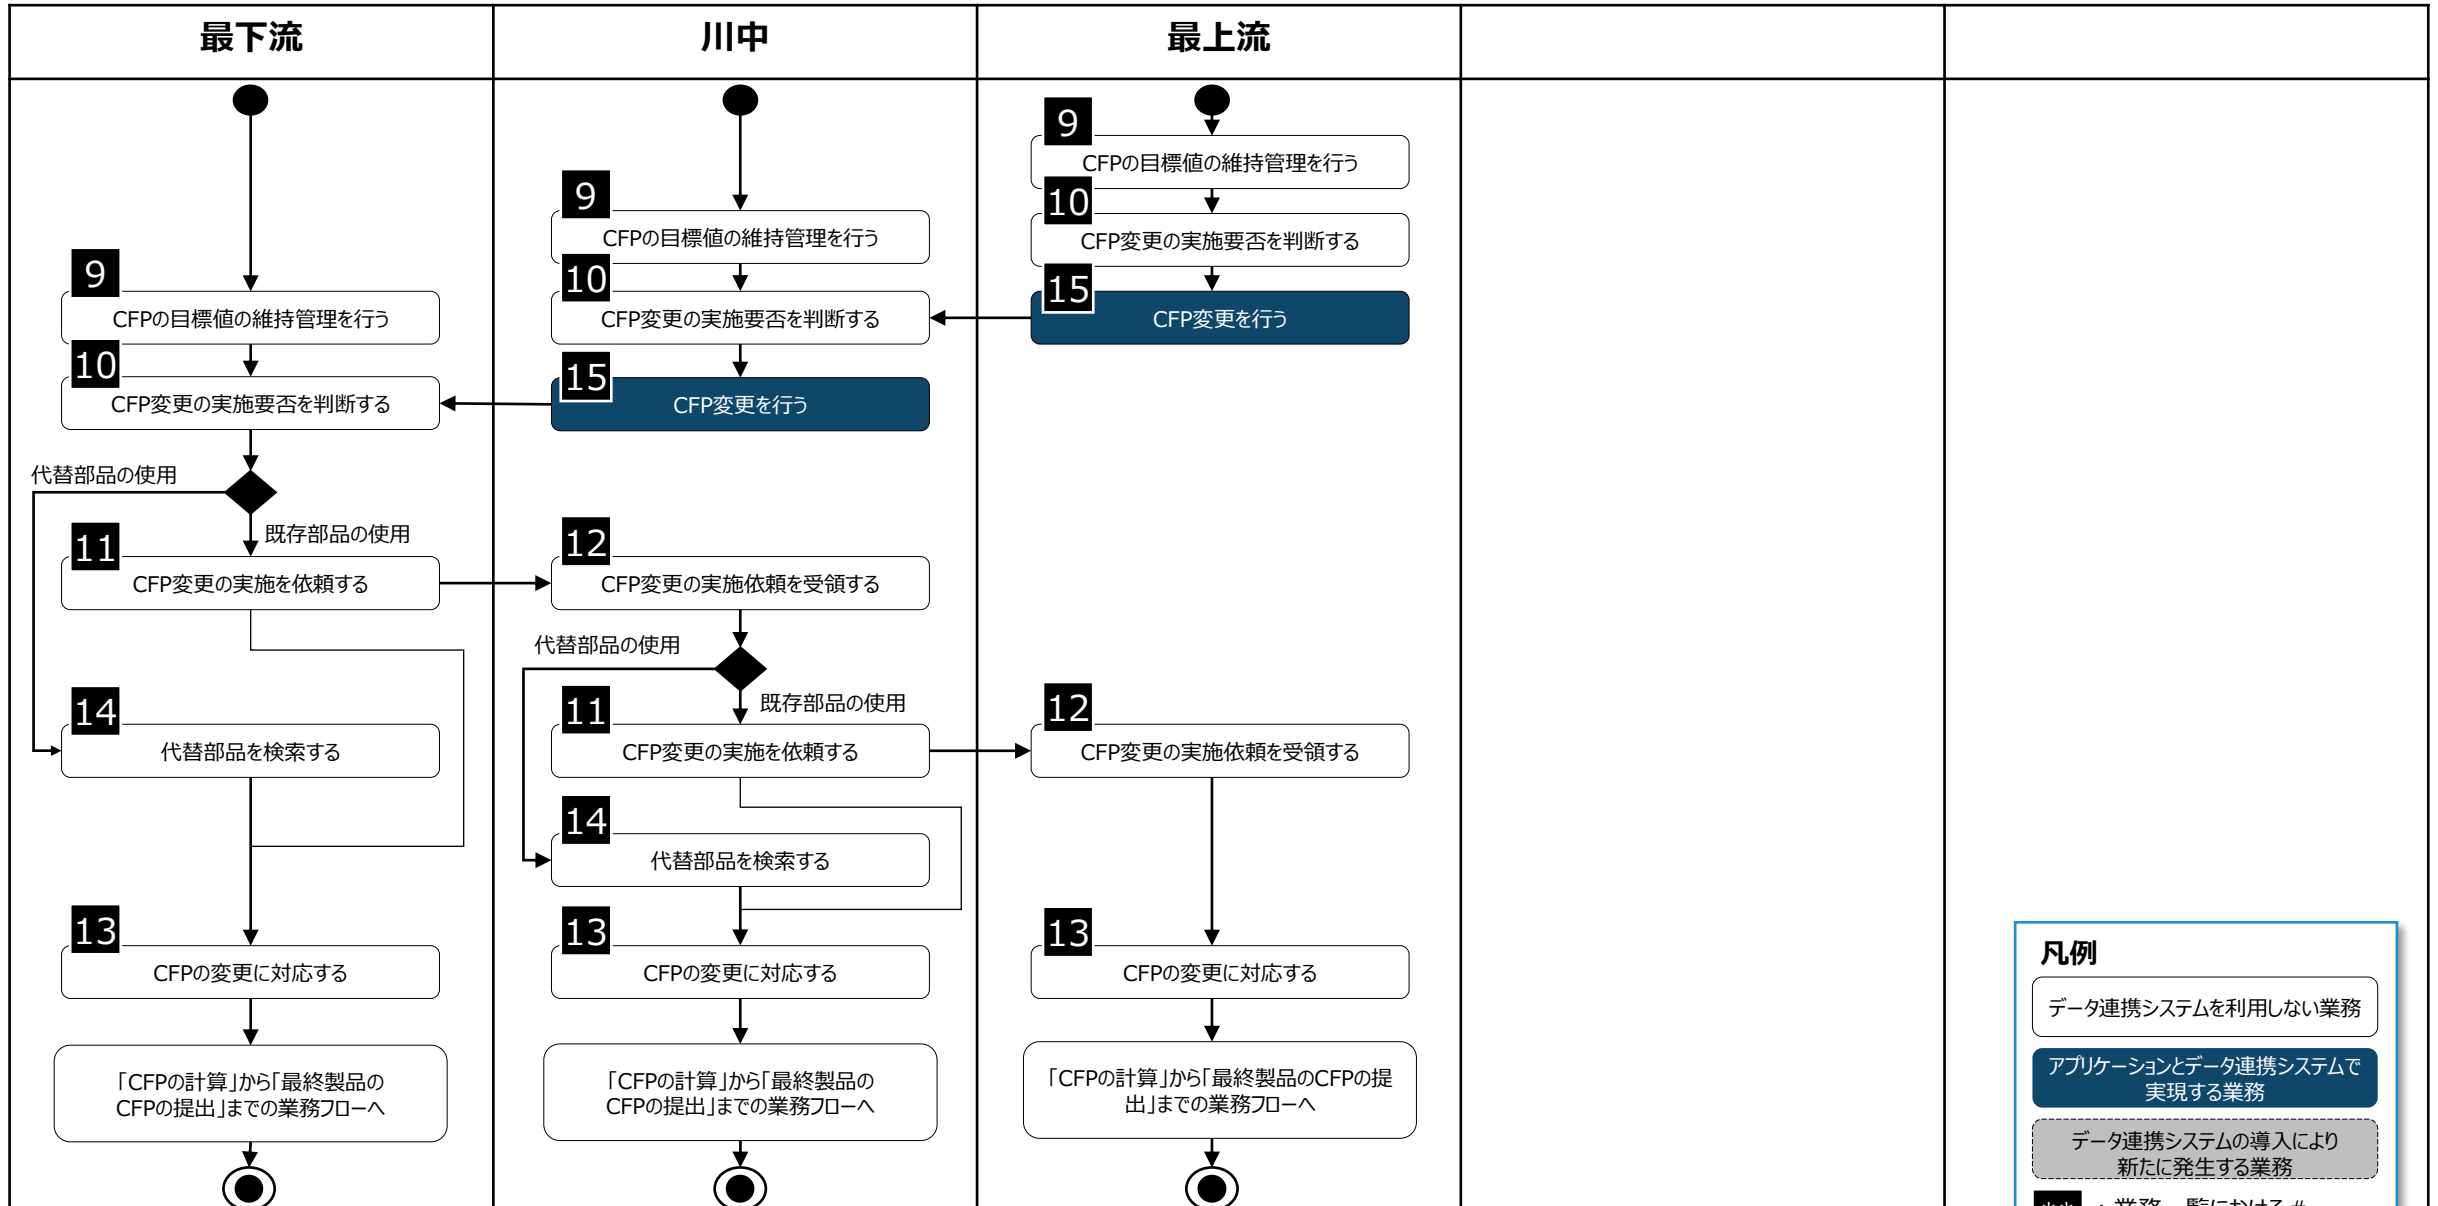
| 最下流 | 川中 | 最上流 | | |
|---|---|---|---|---|

9
CFPの目標値の維持管理を行う
10
CFP変更の実施要否を判断する
代替部品の使用
既存部品の使用
11
CFP変更の実施を依頼する
14
代替部品を検索する
13
CFPの変更に対応する
「CFPの計算」から「最終製品のCFPの提出」までの業務フローへ

9
CFPの目標値の維持管理を行う
10
CFP変更の実施要否を判断する
15
CFP変更を行う
12
CFP変更の実施依頼を受領する
代替部品の使用
既存部品の使用
11
CFP変更の実施を依頼する
14
代替部品を検索する
13
CFPの変更に対応する
「CFPの計算」から「最終製品のCFPの提出」までの業務フローへ

9
CFPの目標値の維持管理を行う
10
CFP変更の実施要否を判断する
15
CFP変更を行う
12
CFP変更の実施依頼を受領する
13
CFPの変更に対応する
「CFPの計算」から「最終製品のCFPの提出」までの業務フローへ

凡例
データ連携システムを利用しない業務
アプリケーションとデータ連携システムで実現する業務
データ連携システムの導入により新たに発生する業務
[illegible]